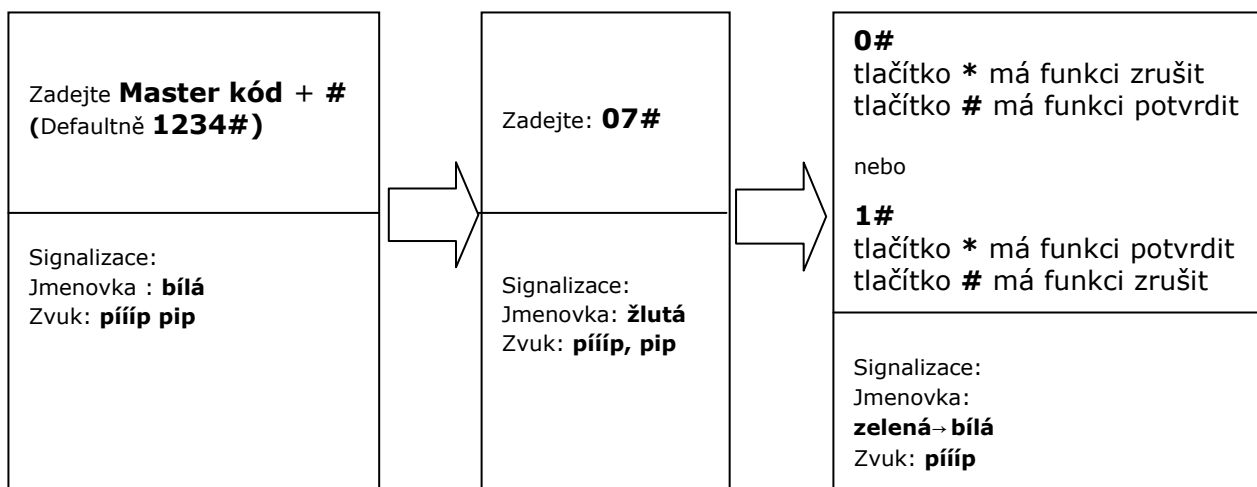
Zadejte **Master kód** + **#**
**(**Defaultně **1234#)**

Signalizace:
Jmenovka : **bílá**
Zvuk: **pííip pip**

Zadejte: **07#**

Signalizace:
Jmenovka: **žlutá**
Zvuk: **pííip, pip**

**0#**
tlačítko **\*** má funkci zrušit
tlačítko **#** má funkci potvrdit

nebo

**1#**
tlačítko **\*** má funkci potvrdit
tlačítko **#** má funkci zrušit

Signalizace:
Jmenovka:
**zelená**→**bílá**
Zvuk: **pííip**